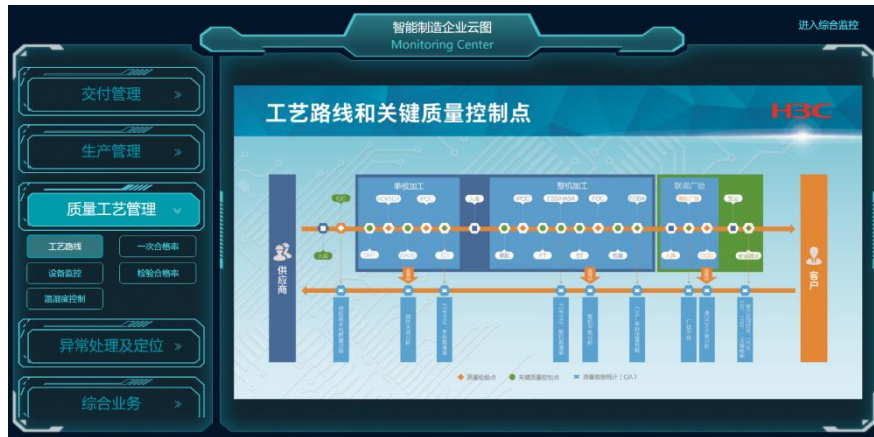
智能制造企业云图
Monitoring Center
进入综合监控

交付管理 »
生产管理 »
质量工艺管理 ˅
工艺路线
一次合格率
设备监控
检验合格率
温湿度控制
异常处理及定位 »
综合业务 »

工艺路线和关键质量控制点
H3C

单板加工
整机加工
联调厂验
IQC
供应商
客户

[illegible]
质量检验点
关键质量控制点
质量数据统计（QA）